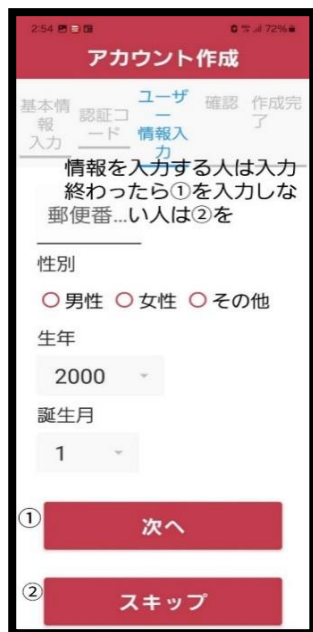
2:54 72%

アカウント作成

基本情報入力　認証コード　ユーザー情報入力　確認　作成完了

情報を入力する人は入力終わったら①を入力しない人は②を

郵便番...

性別

○男性 ○女性 ○その他

生年

2000

誕生月

1

①
次へ

②
スキップ